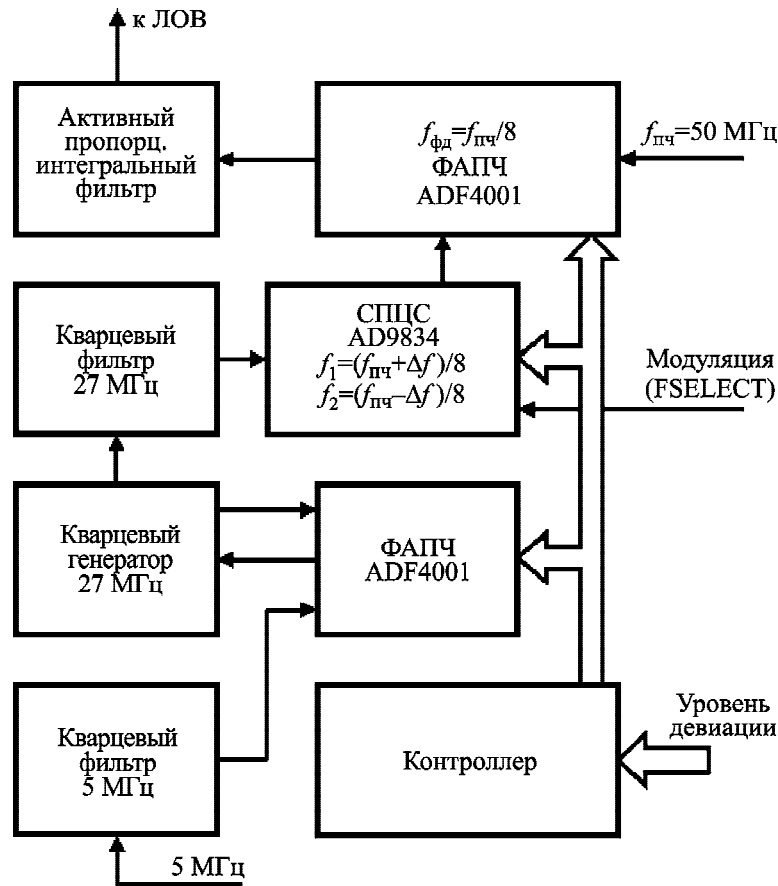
к ЛОВ

Активный пропорц. интегральный фильтр

$f_{фд}=f_{пч}/8$
ФАПЧ
ADF4001

$f_{пч}=50$ МГц

Кварцевый фильтр 27 МГц

СПЦС
AD9834
$f_1=(f_{пч}+\Delta f)/8$
$f_2=(f_{пч}-\Delta f)/8$

Модуляция (FSELECT)

Кварцевый генератор 27 МГц

ФАПЧ
ADF4001

Кварцевый фильтр 5 МГц

Контроллер

Уровень девиации

5 МГц